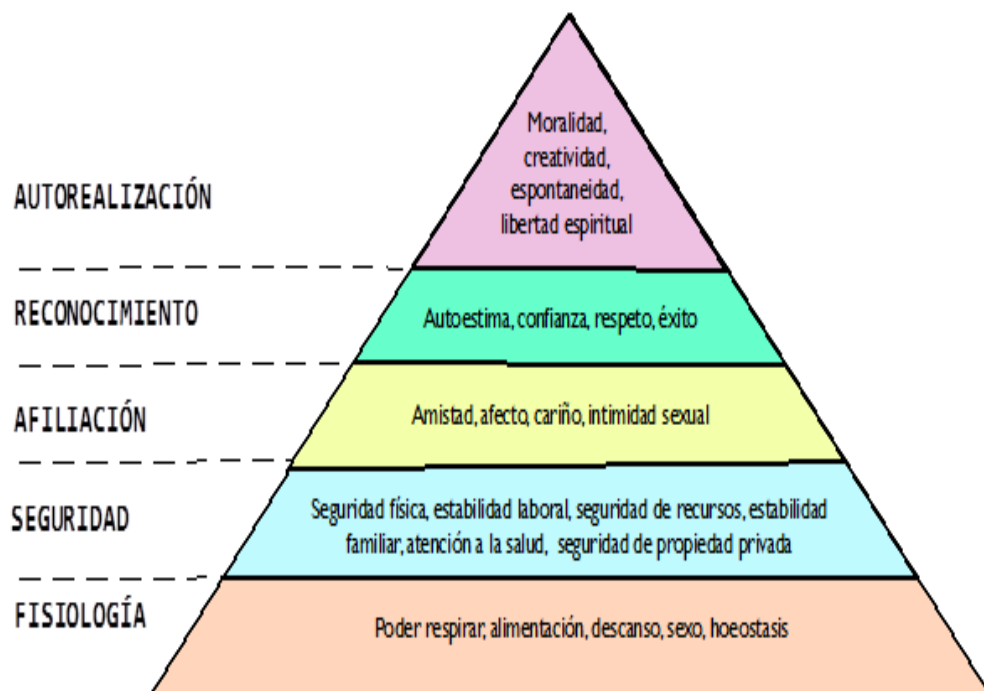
AUTOREALIZACIÓN

Moralidad, creatividad, espontaneidad, libertad espiritual

RECONOCIMIENTO

Autoestima, confianza, respeto, éxito

AFILIACIÓN

Amistad, afecto, cariño, intimidad sexual

SEGURIDAD

Seguridad física, estabilidad laboral, seguridad de recursos, estabilidad familiar, atención a la salud, seguridad de propiedad privada

FISIOLOGÍA

Poder respirar, alimentación, descanso, sexo, hoeostasis